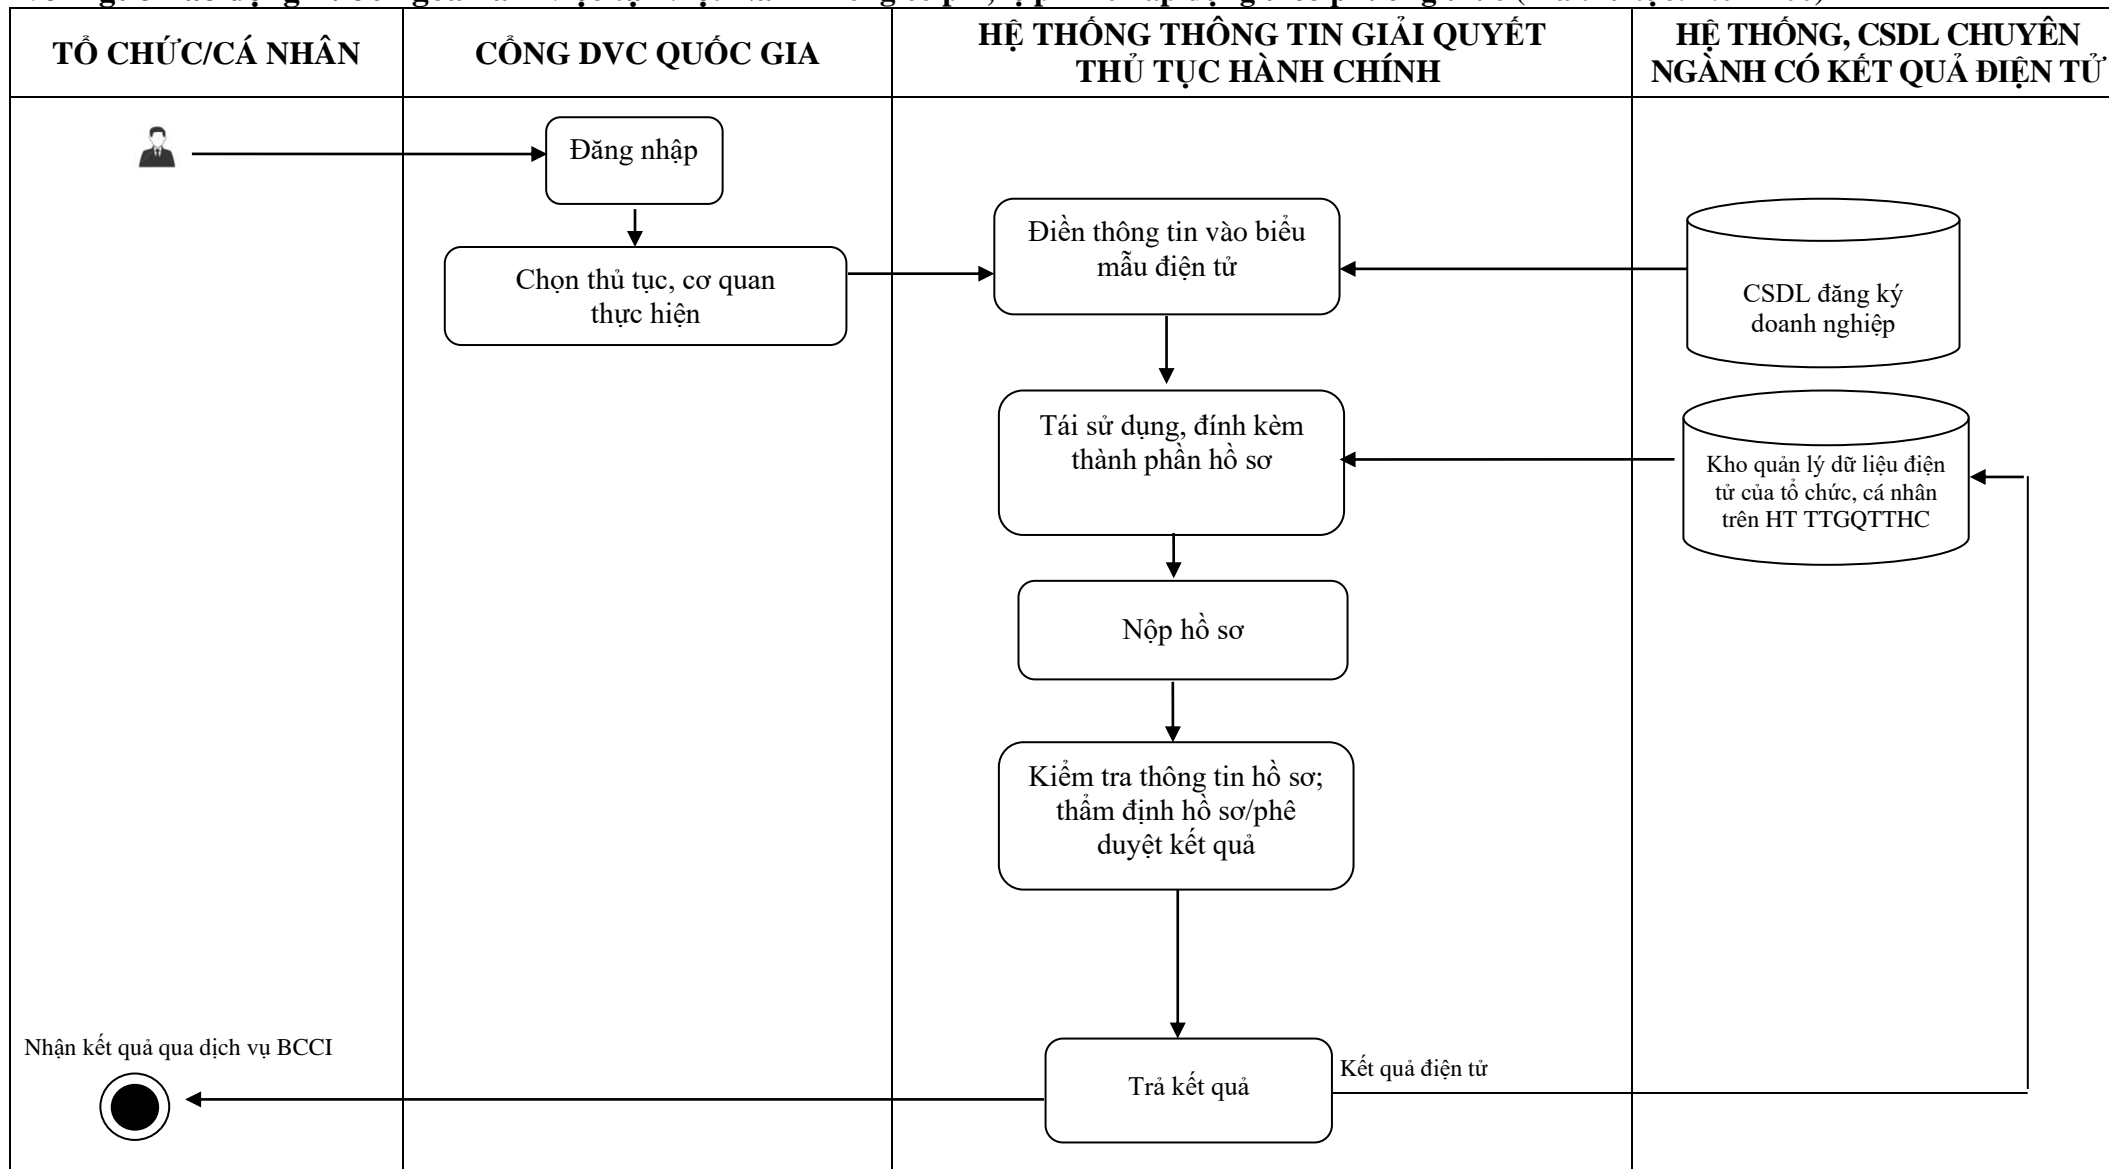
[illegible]

| TỔ CHỨC/CÁ NHÂN | CỔNG DVC QUỐC GIA | HỆ THỐNG THÔNG TIN GIẢI QUYẾT THỦ TỤC HÀNH CHÍNH | HỆ THỐNG, CSDL CHUYÊN NGÀNH CÓ KẾT QUẢ ĐIỆN TỬ |
|---|---|---|---|

Đăng nhập

Chọn thủ tục, cơ quan thực hiện

Điền thông tin vào biểu mẫu điện tử

CSDL đăng ký doanh nghiệp

Tái sử dụng, đính kèm thành phần hồ sơ

Kho quản lý dữ liệu điện tử của tổ chức, cá nhân trên HT TTGQTTHC

Nộp hồ sơ

Kiểm tra thông tin hồ sơ; thẩm định hồ sơ/phê duyệt kết quả

Nhận kết quả qua dịch vụ BCCI

Trả kết quả

Kết quả điện tử